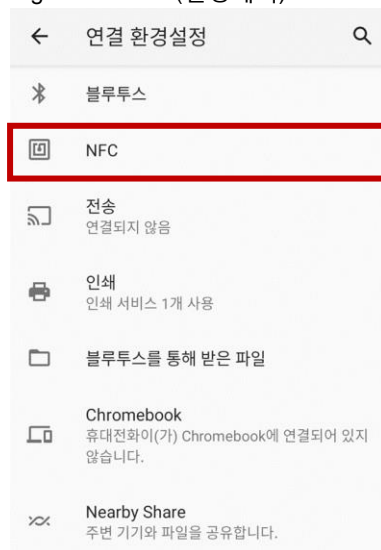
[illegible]

연결 환경설정

블루투스

NFC

전송
연결되지 않음

인쇄
인쇄 서비스 1개 사용

블루투스를 통해 받은 파일

Chromebook
휴대전화이(가) Chromebook에 연결되어 있지 않습니다.

Nearby Share
주변 기기와 파일을 공유합니다.